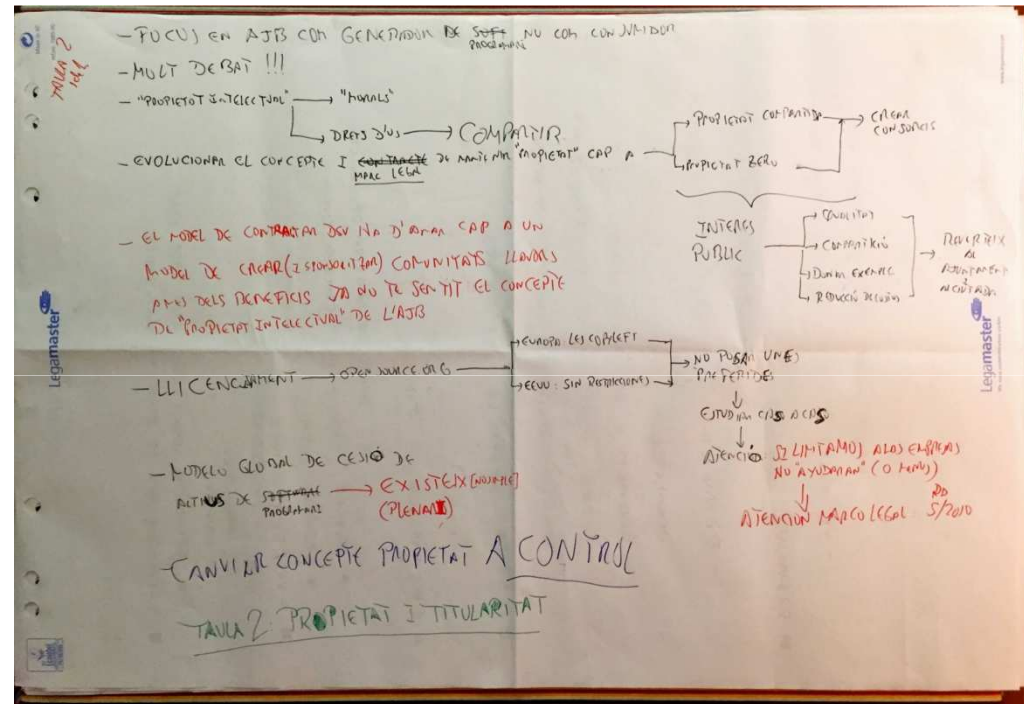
TAULA 2 
- FOCUS EN AJB COM GENERADOR DE ~~SOFT~~ PROGRAMARI NO COM CONSUMIDOR
- MOLT DEBAT !!!
- "PROPIETAT INTELECTUAL" → "MORALS"
→ DRETS D'US → COMPARTIR
- EVOLUCIONAR EL CONCEPTE I ~~CONTRACTE~~ MARC LEGAL DE MANTENIR "PROPIETAT" CAP A → PROPIETAT COMPARTIDA → CREAR CONSORCIS
→ PROPIETAT ZERO

INTERES PUBLIC → QUALITAT
→ COMPARTICIÓ
→ DINAMITZACIÓ
→ REDUCCIÓ DE COSTOS
REVERTEIX AL AJUNTAMENT A CONTRACTA

- EL MODEL DE CONTRACTAR DEV HA D'ANAR CAP A UN MODEL DE CREAR (I SOSTENIBILITZAR) COMUNITATS LLAVORS ELS BENEFICIS JA NO TÉ SENTIT EL CONCEPTE DE "PROPIETAT INTELECTUAL" DE L'AJB

- LLICENCIAMENT → OPEN SOURCE.ORG → EUROPA: LES COPYLEFT → NO HI HAN UNES PREFERIDES
→ EEUU: SIN RESTRICCIONES
↓
ESTUDIAR CAS A CAS
↓
ATENCIÓ SI LIMITAMOS A LAS EMPRESAS NO "AYUDARAN" (O MENYS)
↓
ATENCION MARCO LEGAL RD 5/2010

- MODELO GLOBAL DE CESIÓ DE ACTIUS DE ~~SOFTWARE~~ PROGRAMARI → EXISTEIX [NORMATIVA] (PLENARI)

CANVIAR CONCEPTE PROPIETAT A CONTROL

TAULA 2 PROPIETAT I TITULARITAT

Legamaster
Legamaster